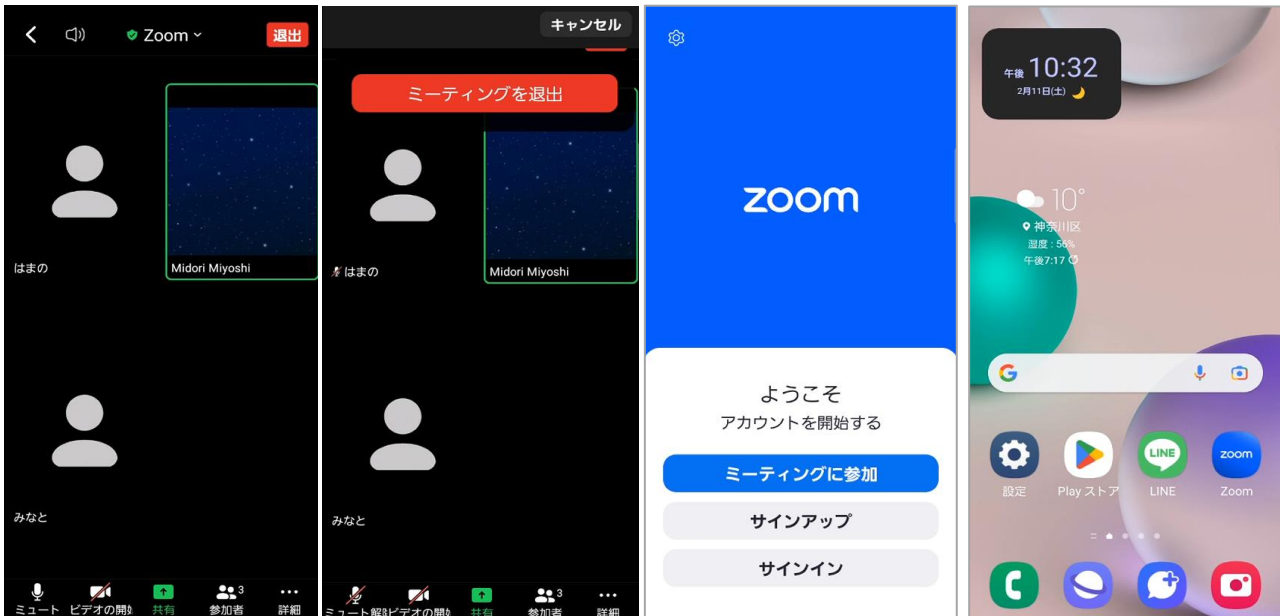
Zoom
退出

はまの

Midori Miyoshi

みなと

ミュート ビデオの開始 共有 参加者 3 詳細

キャンセル

ミーティングを退出

はまの

Midori Miyoshi

みなと

ミュート解除 ビデオの開始 共有 参加者 3 詳細

zoom

ようこそ
アカウントを開始する

ミーティングに参加

サインアップ

サインイン

午後 10:32
2月11日(土)

10°
神奈川区
湿度：56%
午後7:17

設定
Play ストア
LINE
LINE
zoom
Zoom